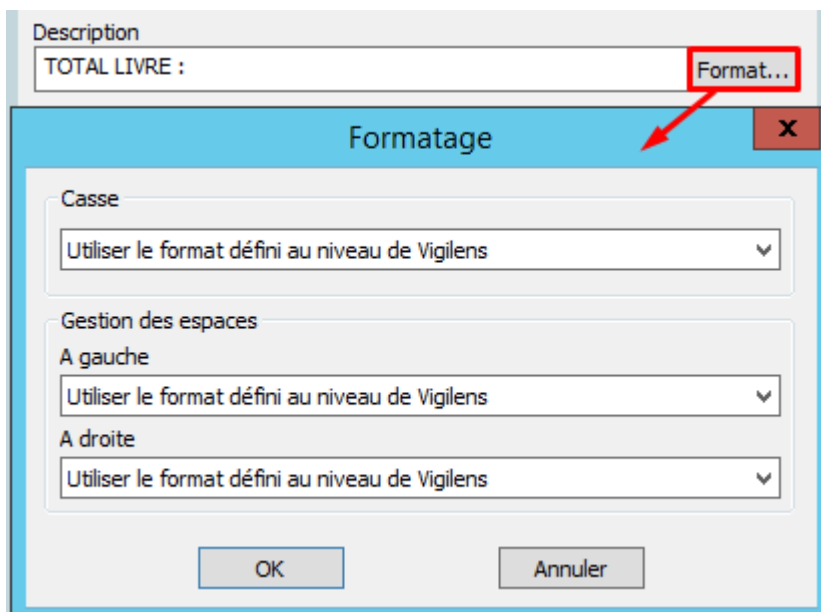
Description

TOTAL LIVRE :

Format...

Formatage

x

Casse

Utiliser le format défini au niveau de Vigilens

Gestion des espaces

A gauche

Utiliser le format défini au niveau de Vigilens

A droite

Utiliser le format défini au niveau de Vigilens

OK

Annuler